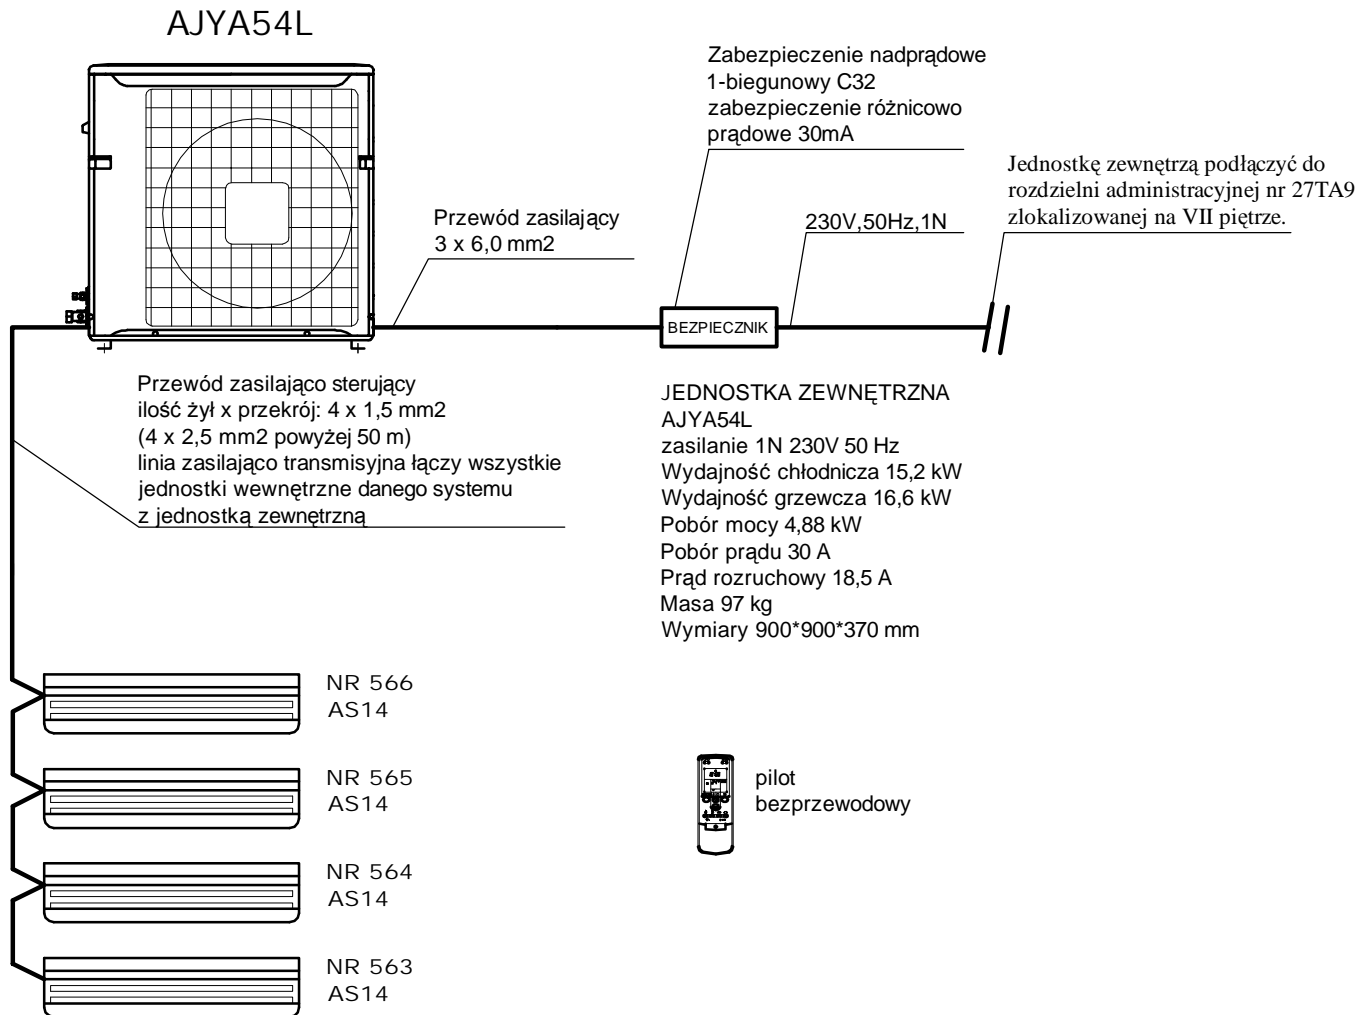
AJYA54L

Zabezpieczenie nadprądowe
1-biegunowy C32
zabezpieczenie różnicowo
prądowe 30mA

Jednostkę zewnętrzą podłączyć do
rozdzielni administracyjnej nr 27TA9
zlokalizowanej na VII piętrze.

Przewód zasilający
3 x 6,0 mm2

230V,50Hz,1N

BEZPIECZNIK

Przewód zasilająco sterujący
ilość żył x przekrój: 4 x 1,5 mm2
(4 x 2,5 mm2 powyżej 50 m)
linia zasilająco transmisyjna łączy wszystkie
jednostki wewnętrzne danego systemu
z jednostką zewnętrzną

JEDNOSTKA ZEWNĘTRZNA
AJYA54L
zasilanie 1N 230V 50 Hz
Wydajność chłodnicza 15,2 kW
Wydajność grzewcza 16,6 kW
Pobór mocy 4,88 kW
Pobór prądu 30 A
Prąd rozruchowy 18,5 A
Masa 97 kg
Wymiary 900*900*370 mm

NR 566
AS14

NR 565
AS14

NR 564
AS14

NR 563
AS14

pilot
bezprzewodowy